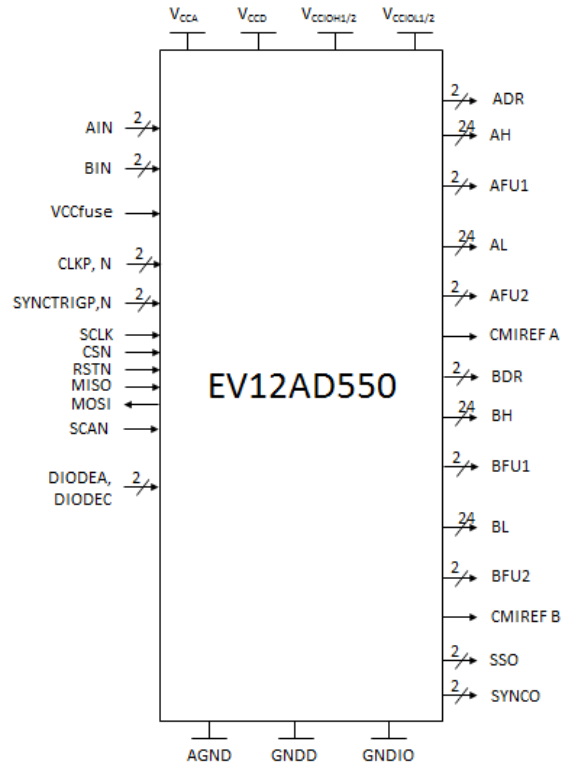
$V_{CCA}$ $V_{CCD}$ $V_{CCIOH1/2}$ $V_{CCIOL1/2}$

2
AIN

2
BIN

VCCfuse

2
CLKP, N

2
SYNCTRIGP,N

SCLK
CSN
RSTN
MISO
MOSI

SCAN

2
DIODEA,
DIODEC

EV12AD550

2
ADR
24
AH
2
AFU1
24
AL
2
AFU2
CMIREF A
2
BDR
24
BH
2
BFU1
24
BL
2
BFU2
CMIREF B
2
SSO
2
SYNCO

AGND GNDD GNDIO